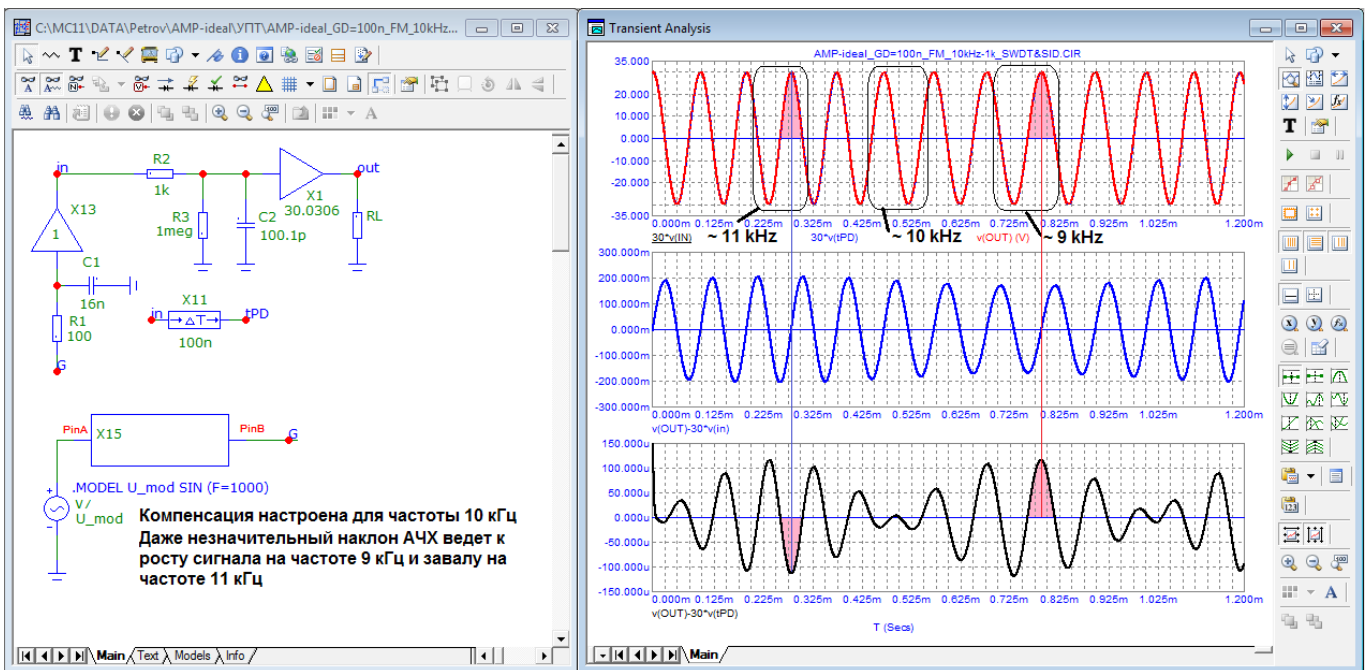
C:\MC11\DATA\Petrov\AMP-ideal\УПТ\AMP-ideal_GD=100n_FM_10kHz...

Transient Analysis

in
R2
1k
X13
1
R3
1meg
C2
100.1p
X1
30.0306
out
RL
C1
16n
R1
100
G
in
X11
ΔT
tPD
100n

PinA
X15
PinB
G
.MODEL U_mod SIN (F=1000)
V/
U_mod

Компенсация настроена для частоты 10 кГц
Даже незначительный наклон АЧХ ведет к росту сигнала на частоте 9 кГц и завалу на частоте 11 кГц

Main Text Models Info

AMP-ideal_GD=100n_FM_10kHz-1k_SWDT&SID.CIR

35.000
20.000
10.000
0.000
-10.000
-20.000
-35.000
0.000m 0.125m 0.225m 0.325m 0.425m 0.525m 0.625m 0.725m 0.825m 0.925m 1.025m 1.200m
30*v(IN) 30*v(tPD) v(OUT) (V)
~ 11 kHz
~ 10 kHz
~ 9 kHz

300.000m
200.000m
100.000m
0.000m
-100.000m
-200.000m
-300.000m
0.000m 0.125m 0.225m 0.325m 0.425m 0.525m 0.625m 0.725m 0.825m 0.925m 1.025m 1.200m
v(OUT)-30*v(in)

150.000u
100.000u
50.000u
0.000u
-50.000u
-100.000u
-150.000u
0.000m 0.125m 0.225m 0.325m 0.425m 0.525m 0.625m 0.725m 0.825m 0.925m 1.025m 1.200m
v(OUT)-30*v(tPD)
T (Secs)

Main